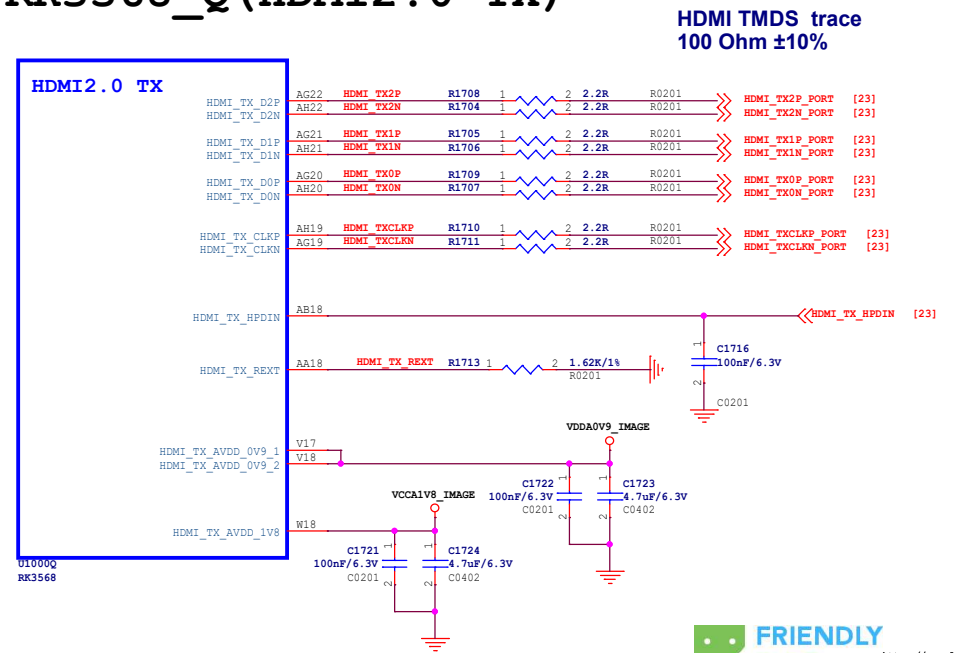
RK3568_Q(HDMI2.0 TX)

HDMI TMDS trace
100 Ohm ±10%

HDMI2.0 TX

HDMI_TX_D2P AG22 HDMI_TX2P R1708 1 2 2.2R R0201 HDMI_TX2P_PORT [23]
HDMI_TX_D2N AH22 HDMI_TX2N R1704 1 2 2.2R R0201 HDMI_TX2N_PORT [23]
HDMI_TX_D1P AG21 HDMI_TX1P R1705 1 2 2.2R R0201 HDMI_TX1P_PORT [23]
HDMI_TX_D1N AH21 HDMI_TX1N R1706 1 2 2.2R R0201 HDMI_TX1N_PORT [23]
HDMI_TX_D0P AG20 HDMI_TX0P R1709 1 2 2.2R R0201 HDMI_TX0P_PORT [23]
HDMI_TX_D0N AH20 HDMI_TX0N R1707 1 2 2.2R R0201 HDMI_TX0N_PORT [23]
HDMI_TX_CLKP AH19 HDMI_TXCLKP R1710 1 2 2.2R R0201 HDMI_TXCLKP_PORT [23]
HDMI_TX_CLKN AG19 HDMI_TXCLKN R1711 1 2 2.2R R0201 HDMI_TXCLKN_PORT [23]

HDMI_TX_HPDIN AB18 HDMI_TX_HPDIN [23]
C1716 1 2 100nF/6.3V C0201

HDMI_TX_REXT AA18 HDMI_TX_REXT R1713 1 2 1.62K/1% R0201

VDDA0V9_IMAGE
HDMI_TX_AVDD_0V9_1 V17
HDMI_TX_AVDD_0V9_2 V18
C1722 1 2 100nF/6.3V C0201
C1723 1 2 4.7uF/6.3V C0402

VCCA1V8_IMAGE
HDMI_TX_AVDD_1V8 W18
C1721 1 2 100nF/6.3V C0201
C1724 1 2 4.7uF/6.3V C0402

U1000Q
RK3568

FRIENDLY